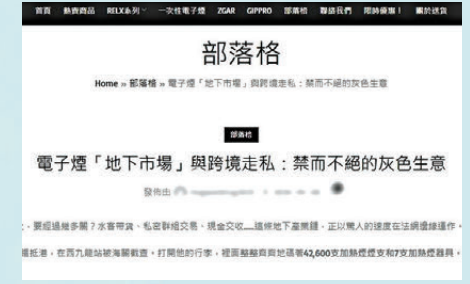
首頁 熱賣商品 RELX系列 一次性電子煙 ZGAR GIPPRO 部落格 聯繫我們 限時優惠！ 關於我們

部落格

Home » 部落格 » 電子煙「地下市場」與跨境走私：禁而不絕的灰色生意

部落格

電子煙「地下市場」與跨境走私：禁而不絕的灰色生意

發佈由 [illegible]

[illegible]：要經過幾多關？水客帶貨、私密群組交易、現金交收……這條地下產業鏈，正以驚人的速度在法網邊緣運作，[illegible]

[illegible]抵港，在西九龍站被海關截查，打開他的行李，裡面整整齊齊地碼著42,600支加熱煙煙支和7支加熱煙器具，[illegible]